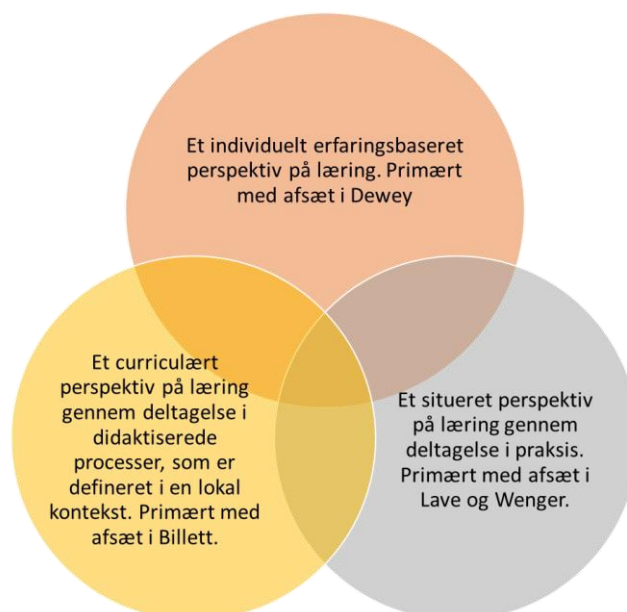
Et individuelt erfaringsbaseret perspektiv på læring. Primært med afsæt i Dewey

Et curriculært perspektiv på læring gennem deltagelse i didaktiserede processer, som er defineret i en lokal kontekst. Primært med afsæt i Billett.

Et situeret perspektiv på læring gennem deltagelse i praksis. Primært med afsæt i Lave og Wenger.